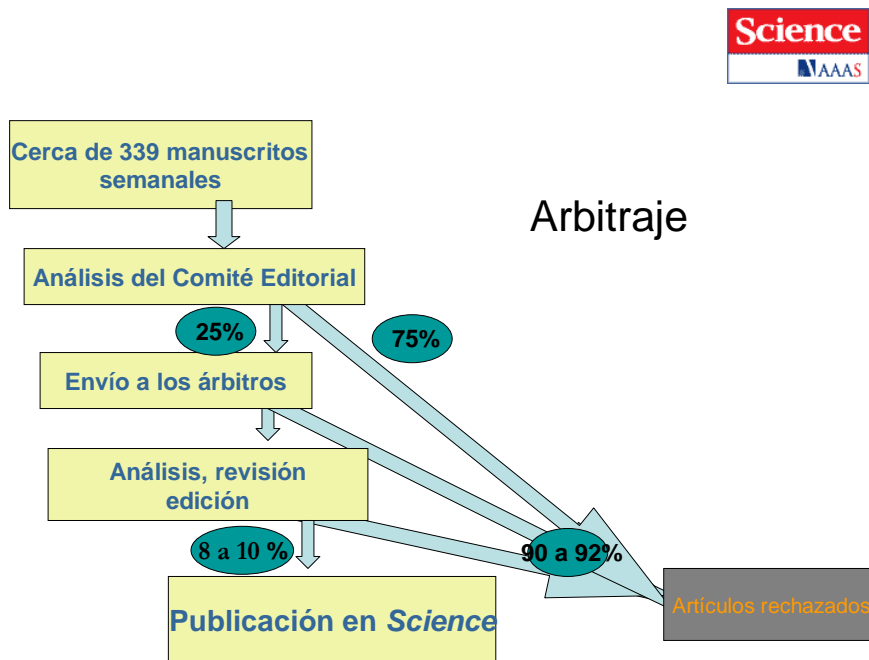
Science
AAAS

Cerca de 339 manuscritos semanales

Arbitraje

Análisis del Comité Editorial

25%

75%

Envío a los árbitros

Análisis, revisión edición

8 a 10 %

90 a 92%

Publicación en *Science*

Artículos rechazados